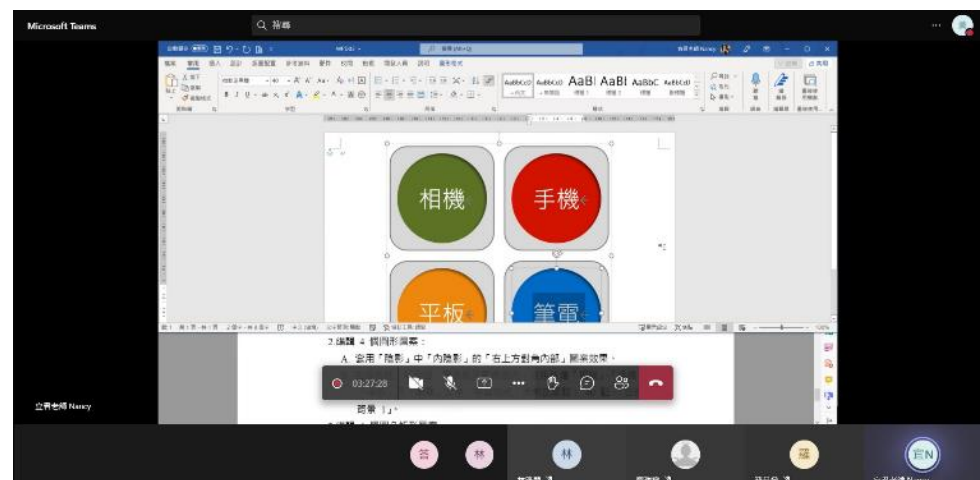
Microsoft Teams

搜尋

相機

手機

平板

筆電

2.編輯 4 個圓形圖案：

A. 套用「陰影」中「內陰影」的「右上方對角內部」圖案效果。

03:27:28

背景 1」。

立青老師 Nancy

AaBbCcD AaBbCcD AaBl AaBl AaBbC AaBbCcD

答

林

林

陳

EN